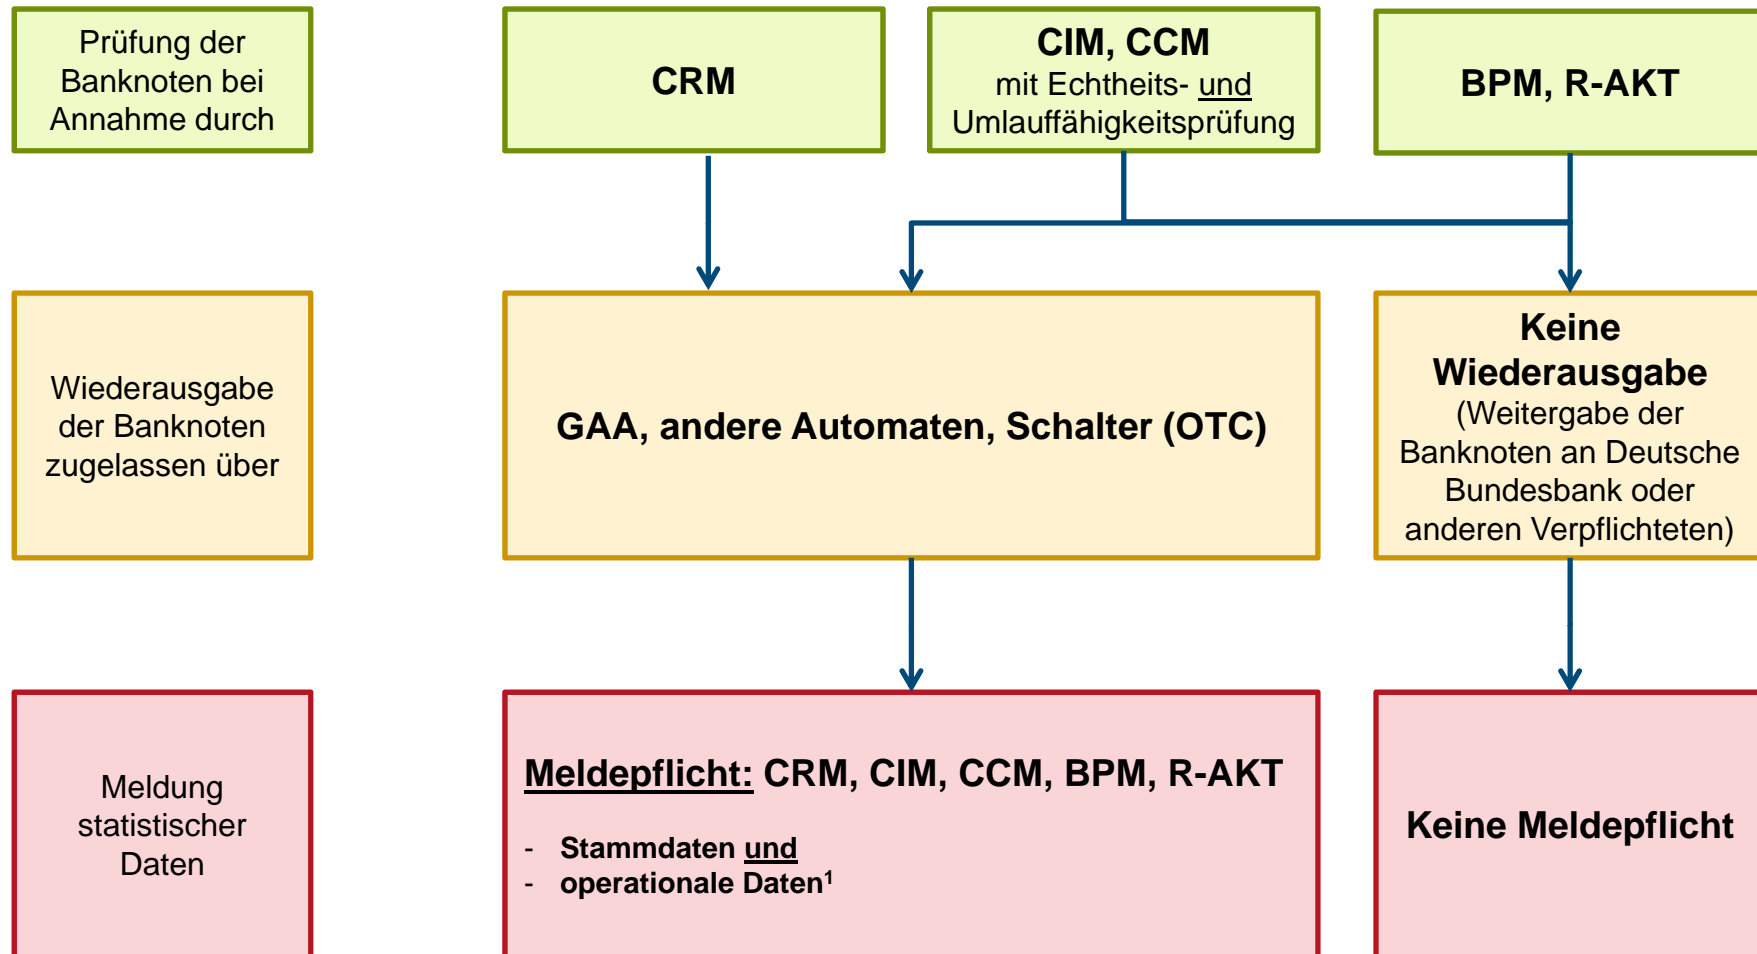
Prüfung der Banknoten bei Annahme durch

CRM

CIM, CCM
mit Echtheits- und Umlauffähigkeitsprüfung

BPM, R-AKT

Wiederausgabe der Banknoten zugelassen über

GAA, andere Automaten, Schalter (OTC)

Keine Wiederausgabe
(Weitergabe der Banknoten an Deutsche Bundesbank oder anderen Verpflichteten)

Meldung statistischer Daten

Meldepflicht: CRM, CIM, CCM, BPM, R-AKT

- Stammdaten und
- operationale Daten$^1$

Keine Meldepflicht